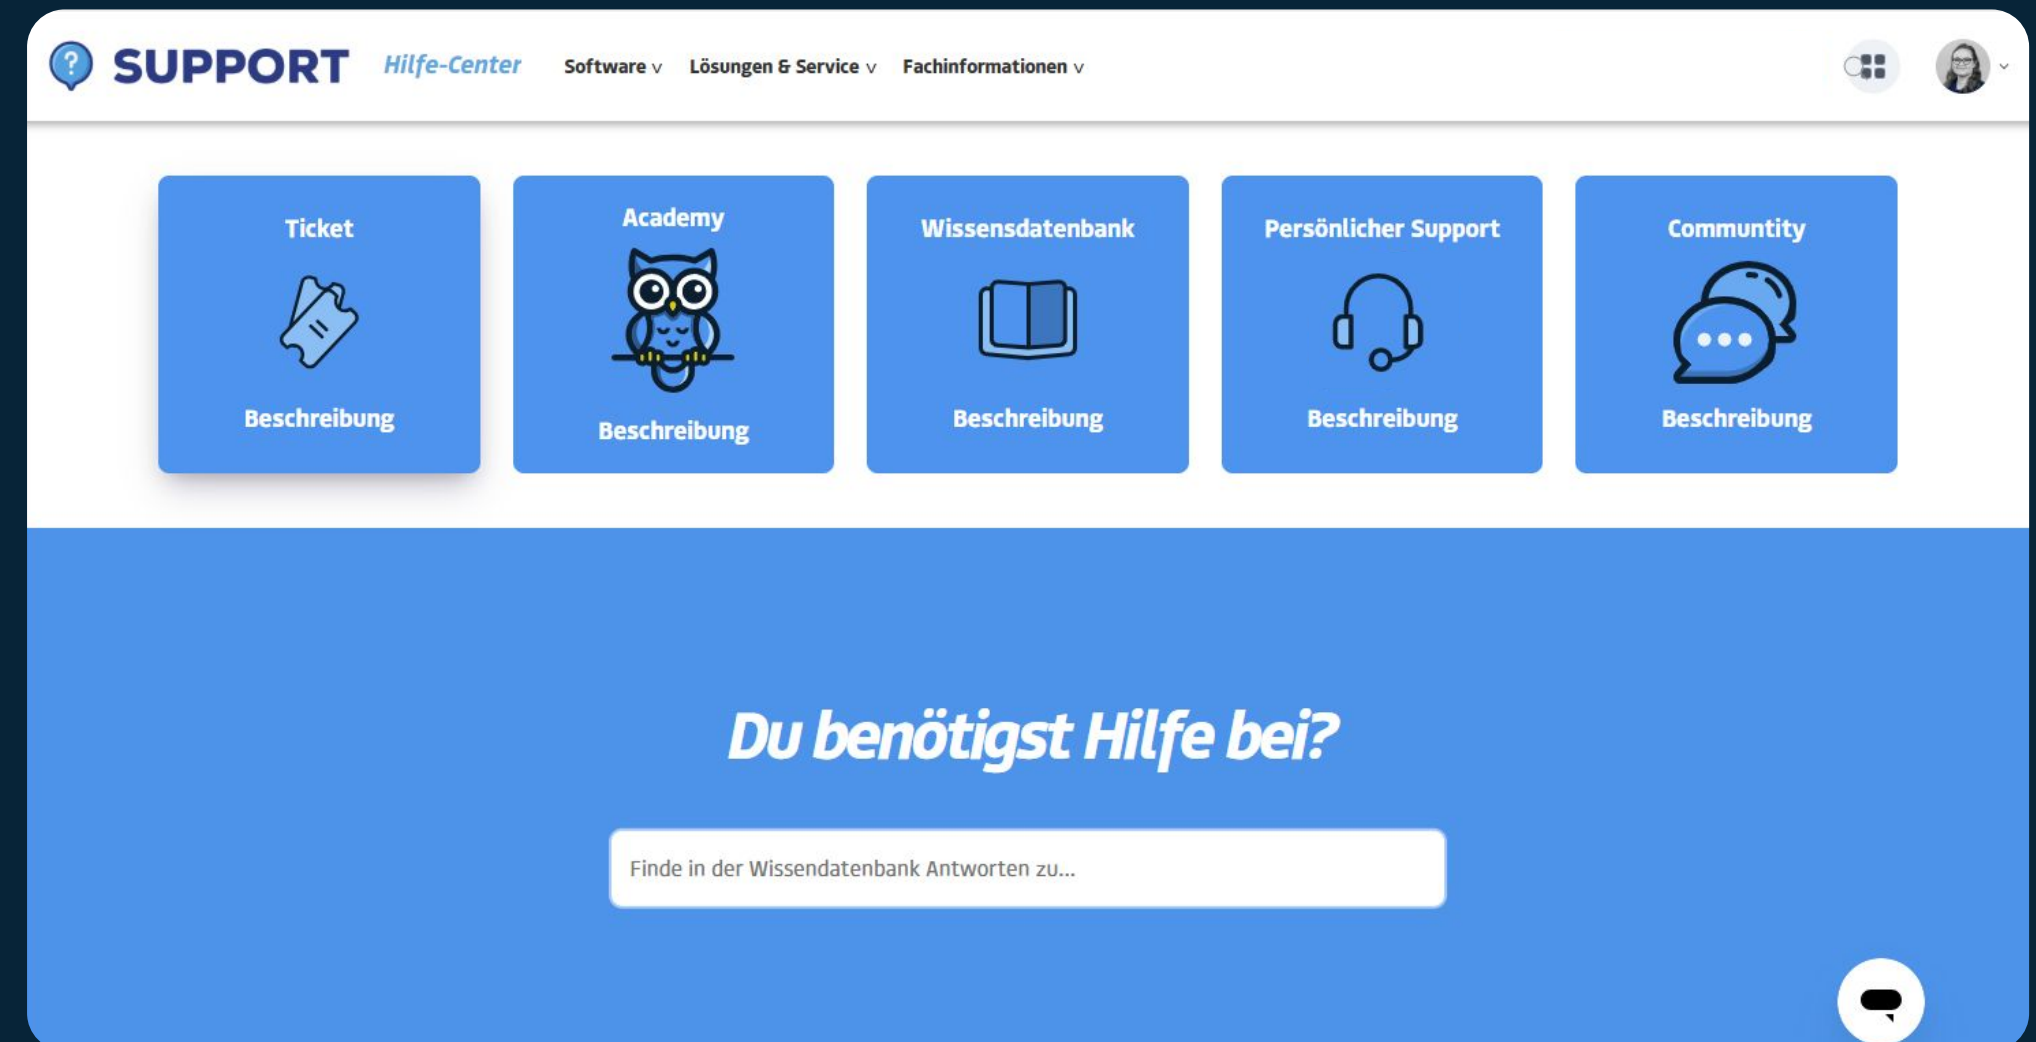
SUPPORT Hilfe-Center Software v Lösungen & Service v Fachinformationen v

Ticket
Beschreibung

Academy
Beschreibung

Wissensdatenbank
Beschreibung

Persönlicher Support
Beschreibung

Communtity
Beschreibung

Du benötigst Hilfe bei?

Finde in der Wissendatenbank Antworten zu...